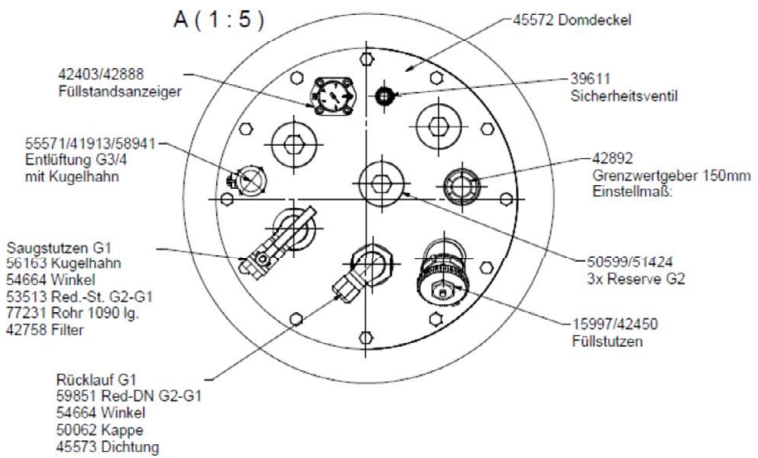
A ( 1 : 5 )

45572 Domdeckel

42403/42888
Füllstandsanzeiger

39611
Sicherheitsventil

55571/41913/58941
Entlüftung G3/4
mit Kugelhahn

42892
Grenzwertgeber 150mm
Einstellmaß:

Saugstutzen G1
56163 Kugelhahn
54664 Winkel
53513 Red.-St. G2-G1
77231 Rohr 1090 lg.
42758 Filter

50599/51424
3x Reserve G2

15997/42450
Füllstutzen

Rücklauf G1
59851 Red-DN G2-G1
54664 Winkel
50062 Kappe
45573 Dichtung